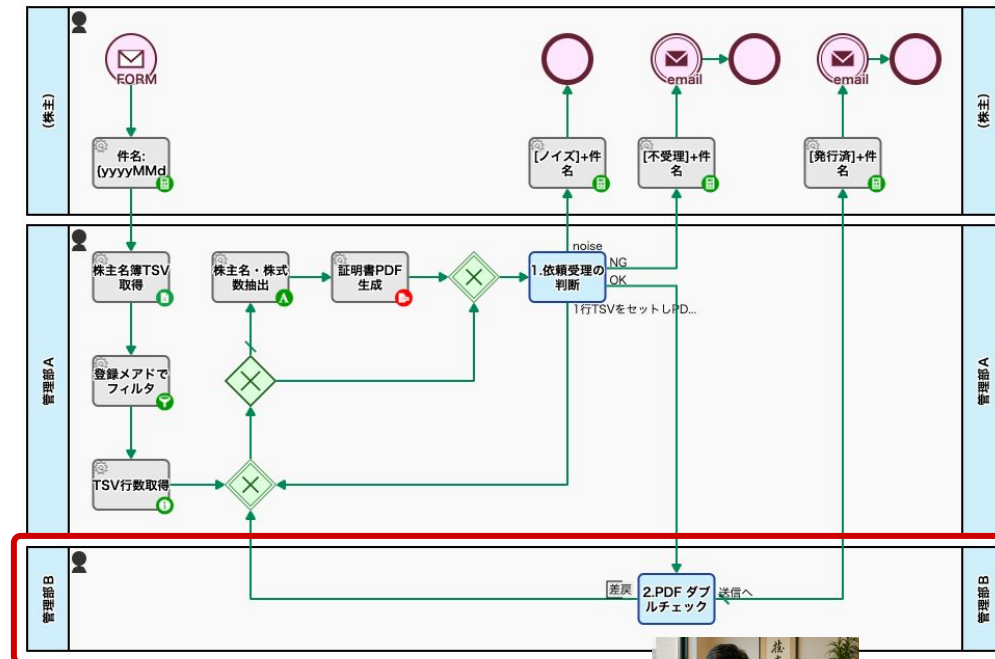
(株主)

FORM

件名: {yyyyMMd

[ノイズ]+件名

email

[不受理]+件名

email

[発行済]+件名

(株主)

管理部A

株主名簿TSV取得

株主名・株式数抽出

証明書PDF生成

1.依頼受理の判断

noise

NG

OK

1行TSVをセットしPD...

登録メアドでフィルタ

TSV行数取得

管理部A

管理部B

差戻

2.PDF ダブルチェック

送信へ

管理部B